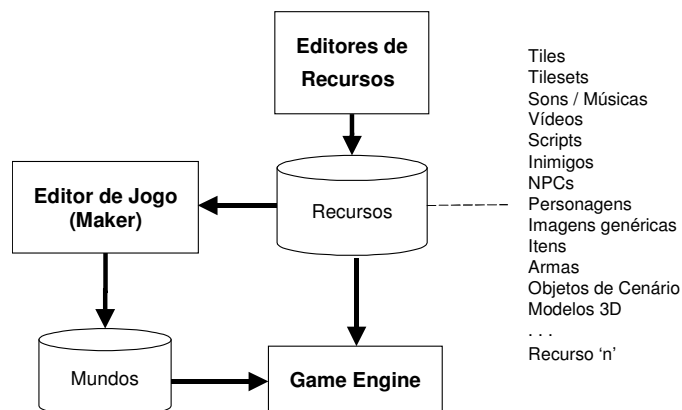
Editores de Recursos

Tiles
Tilesets
Sons / Músicas
Vídeos
Scripts
Inimigos
NPCs
Personagens
Imagens genéricas
Itens
Armas
Objetos de Cenário
Modelos 3D
. . .
Recurso 'n'

Editor de Jogo (Maker)

Recursos

Mundos

Game Engine